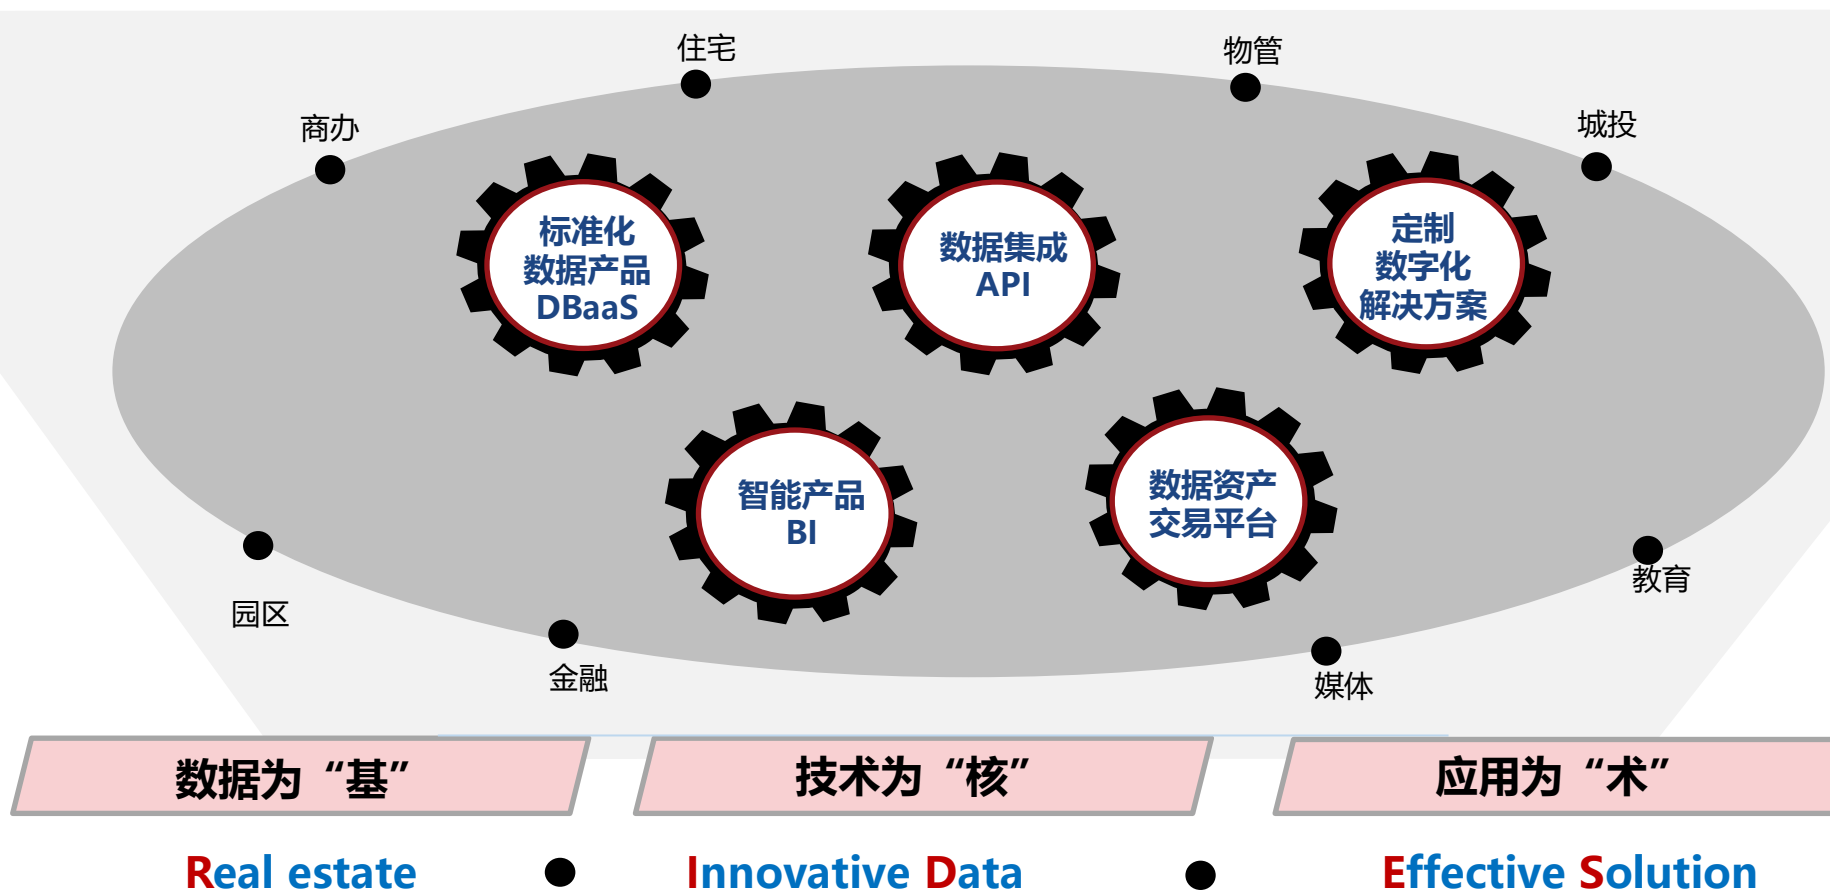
住宅

物管

商办

城投

标准化
数据产品
DBaaS

数据集成
API

定制
数字化
解决方案

智能产品
BI

数据资产
交易平台

园区

金融

媒体

教育

数据为“基”

技术为“核”

应用为“术”

Real estate ● Innovative Data ● Effective Solution